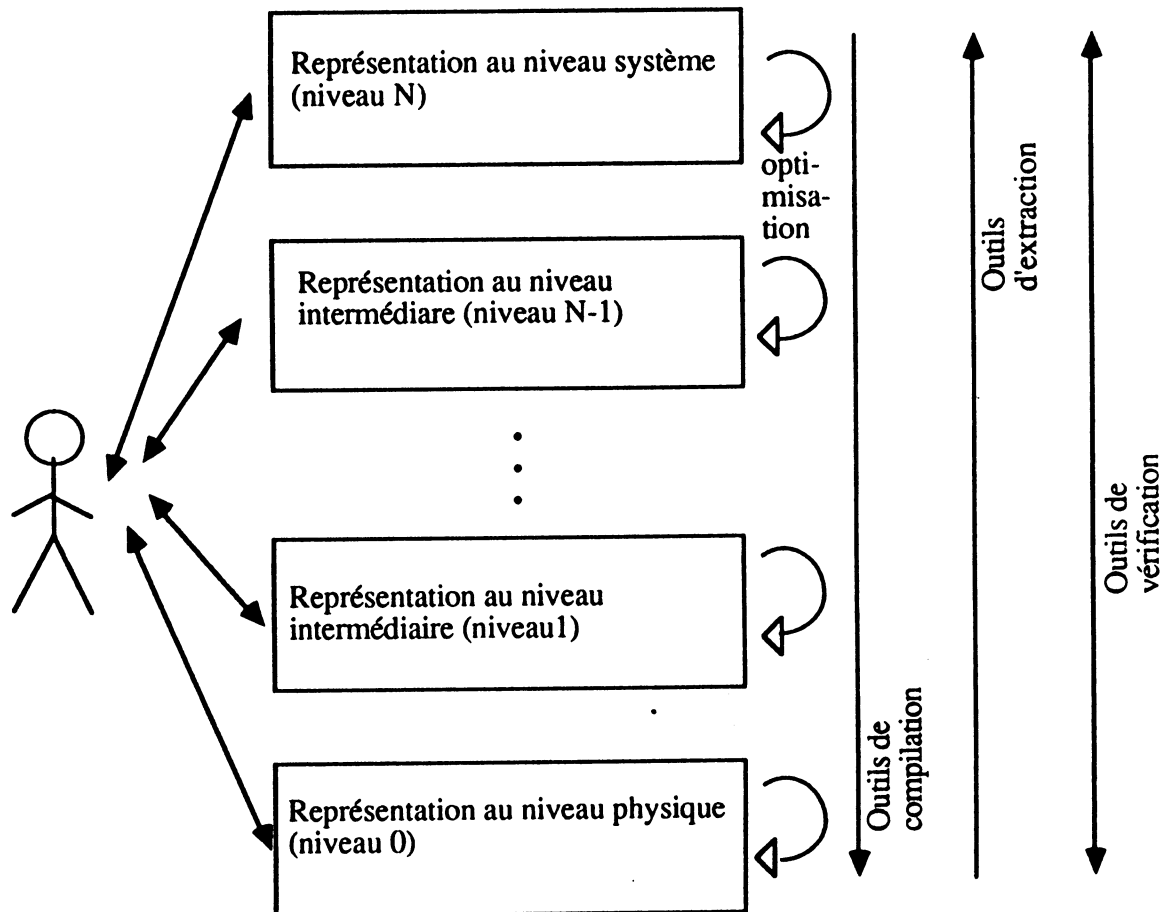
Représentation au niveau système (niveau N)

optimisation

Représentation au niveau intermédiare (niveau N-1)

Représentation au niveau intermédiaire (niveau1)

Représentation au niveau physique (niveau 0)

Outils de compilation

Outils d'extraction

Outils de vérification